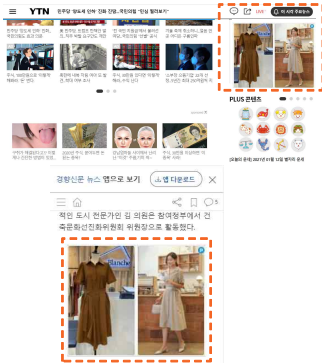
YTN

전두입 '방도씨 인터·진화 진찰...국민의힘 "민심 혈전보기"

경향신문 뉴스 앱으로 보기

앱 다운로드

적인 도시 전문가인 김 의원은 창의정부에서 건축문화선진화위원회 위원장으로 활동했다.

PLUS 콘텐츠

LIVE

이 시각 주요뉴스

(오늘의 운세) 2021년 01월 12일 별자리 운세